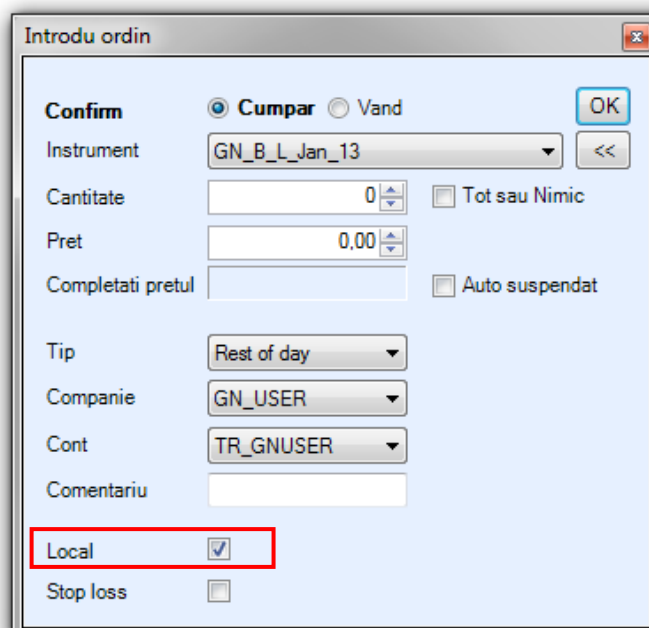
Introdu ordin

Confirm
Cumpar
Vand
OK
Instrument
GN_B_L_Jan_13
<<
Cantitate
0
Tot sau Nimic
Pret
0,00
Completati pretul
Auto suspendat
Tip
Rest of day
Companie
GN_USER
Cont
TR_GNUSER
Comentariu
Local
Stop loss